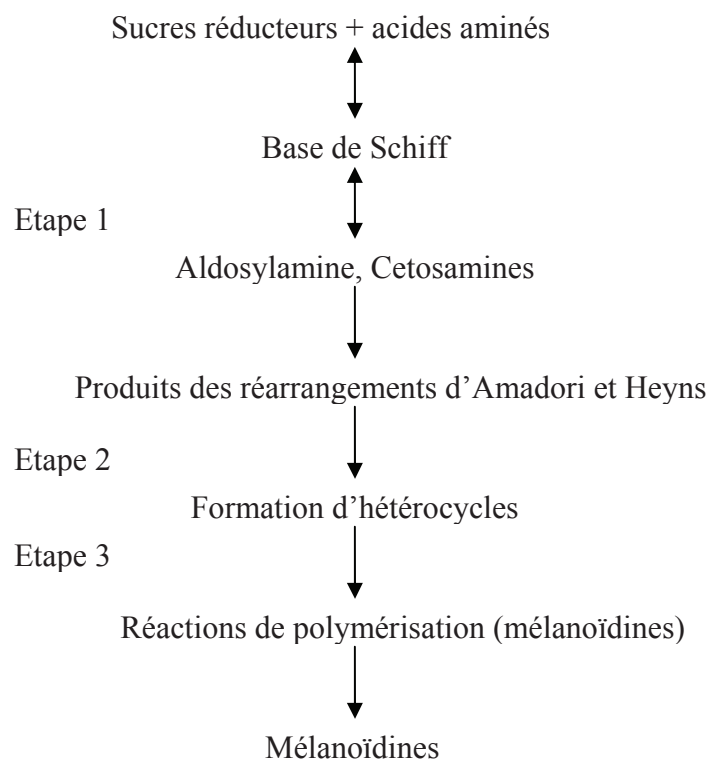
Sucres réducteurs + acides aminés

Base de Schiff

Etape 1

Aldosylamine, Cetosamines

Produits des réarrangements d'Amadori et Heyns

Etape 2

Formation d'hétérocycles

Etape 3

Réactions de polymérisation (mélanoïdines)

Mélanoïdines